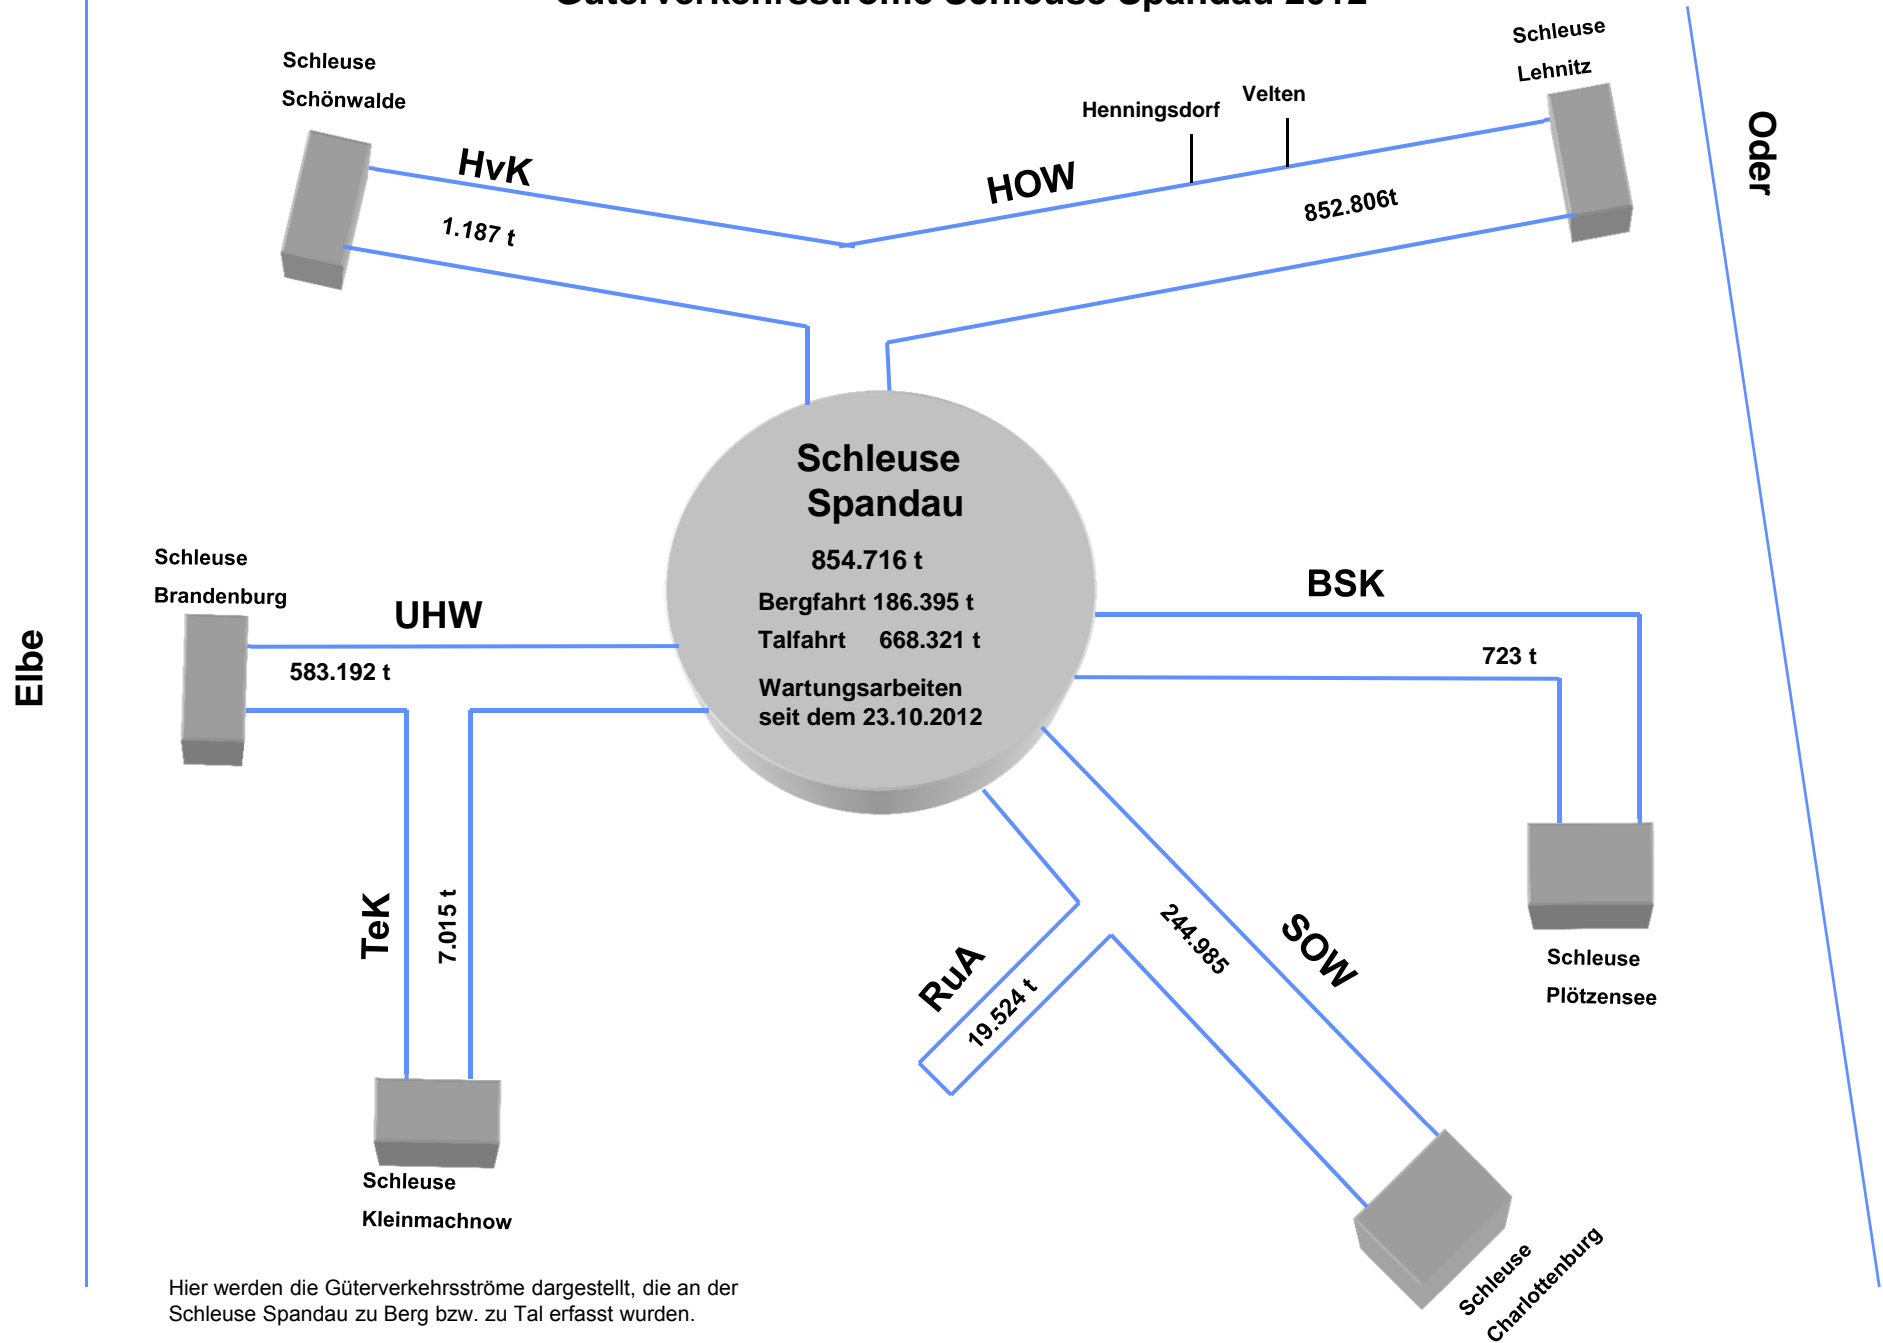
Güterverkehrsströme Schleuse Spandau 2012

Schleuse Schönwalde

HvK

1.187 t

Henningsdorf

Velten

Schleuse Lehnitz

HOW

852.806t

Oder

Elbe

Schleuse Spandau

854.716 t

Bergfahrt 186.395 t

Talfahrt 668.321 t

Wartungsarbeiten seit dem 23.10.2012

Schleuse Brandenburg

UHW

583.192 t

BSK

723 t

TeK

7.015 t

RuA

19.524 t

244.985

SOW

Schleuse Plötzensee

Schleuse Kleinmachnow

Schleuse Charlottenburg

Hier werden die Güterverkehrsströme dargestellt, die an der Schleuse Spandau zu Berg bzw. zu Tal erfasst wurden.